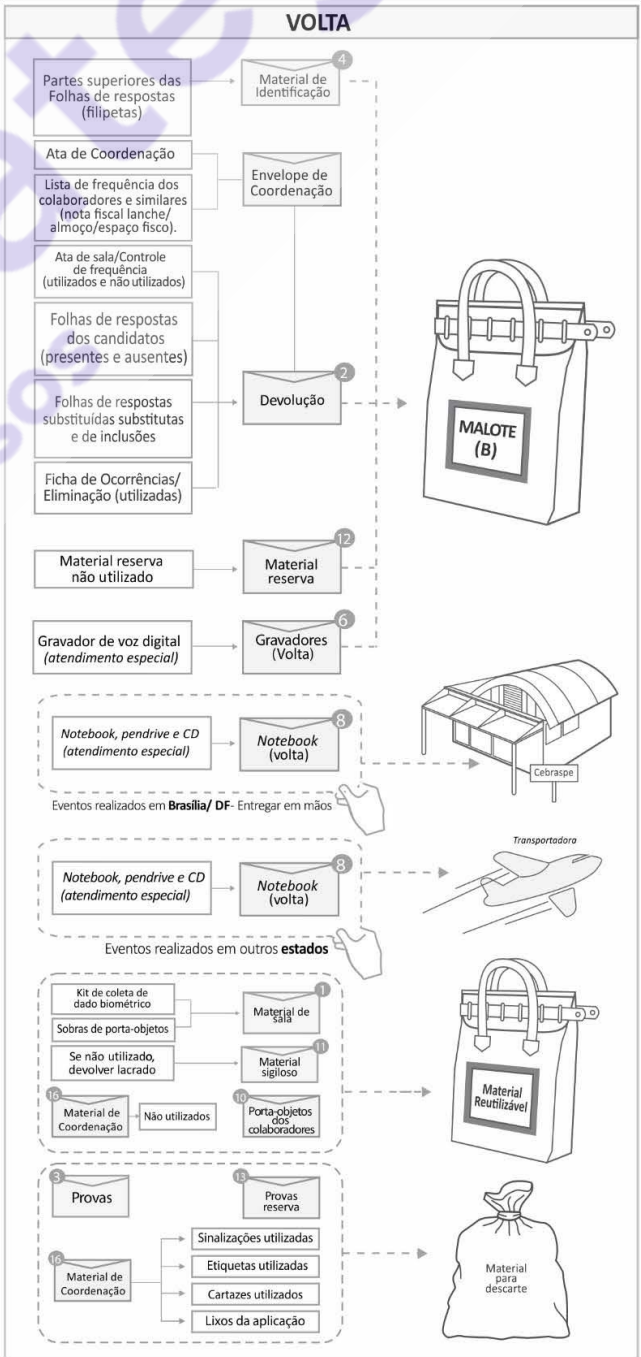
VOLTA

Partes superiores das Folhas de respostas (filipetas)

4
Material de Identificação

Ata de Coordenação

Lista de frequência dos colaboradores e similares (nota fiscal lanche/ almoço/espaço fisco).

Envelope de Coordenação

Ata de sala/Controle de frequência (utilizados e não utilizados)

Folhas de respostas dos candidatos (presentes e ausentes)

Folhas de respostas substituídas substitutas e de inclusões

Ficha de Ocorrências/ Eliminação (utilizadas)

2
Devolução

MALOTE (B)

Material reserva não utilizado

12
Material reserva

Gravador de voz digital (atendimento especial)

6
Gravadores (Volta)

Notebook, pendrive e CD (atendimento especial)

8
Notebook (volta)

Cebraspe

Eventos realizados em Brasília/ DF- Entregar em mãos

Transportadora

Notebook, pendrive e CD (atendimento especial)

8
Notebook (volta)

Eventos realizados em outros estados

Kit de coleta de dado biométrico

Sobras de porta-objetos

1
Material de sala

Se não utilizado, devolver lacrado

11
Material sigiloso

16
Material de Coordenação

Não utilizados

10
Porta-objetos dos colaboradores

Material Reutilizável

3
Provas

13
Provas reserva

16
Material de Coordenação

Sinalizações utilizadas

Etiquetas utilizadas

Cartazes utilizados

Lixos da aplicação

Material para descarte